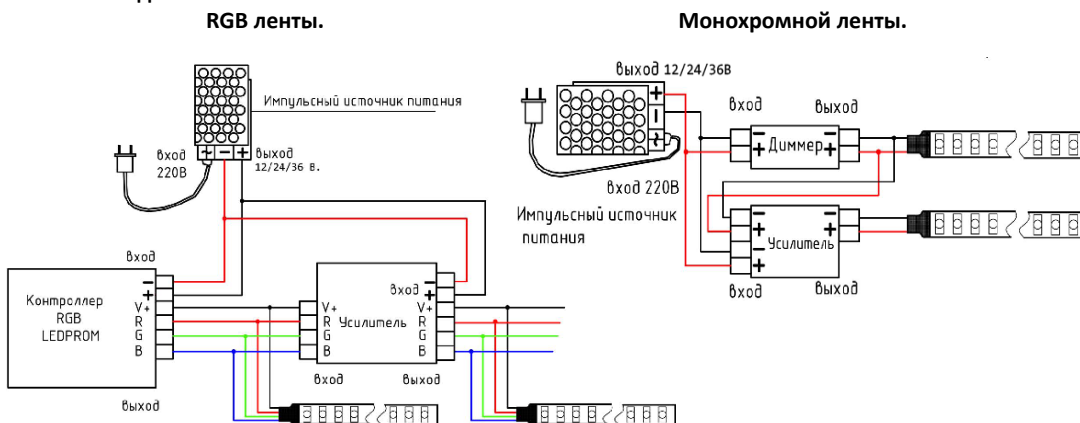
RGB ленты.

Монохромной ленты.

Импульсный источник питания

вход 220В

выход 12/24/36 в.

вход

Контроллер RGB LEDPROM

V+ R G B

выход

V+ R G B

Усилитель

вход

V+ R G B

вход

выход

выход 12/24/36В

вход

выход

Диммер

вход 220В

Импульсный источник питания

Усилитель

вход

выход